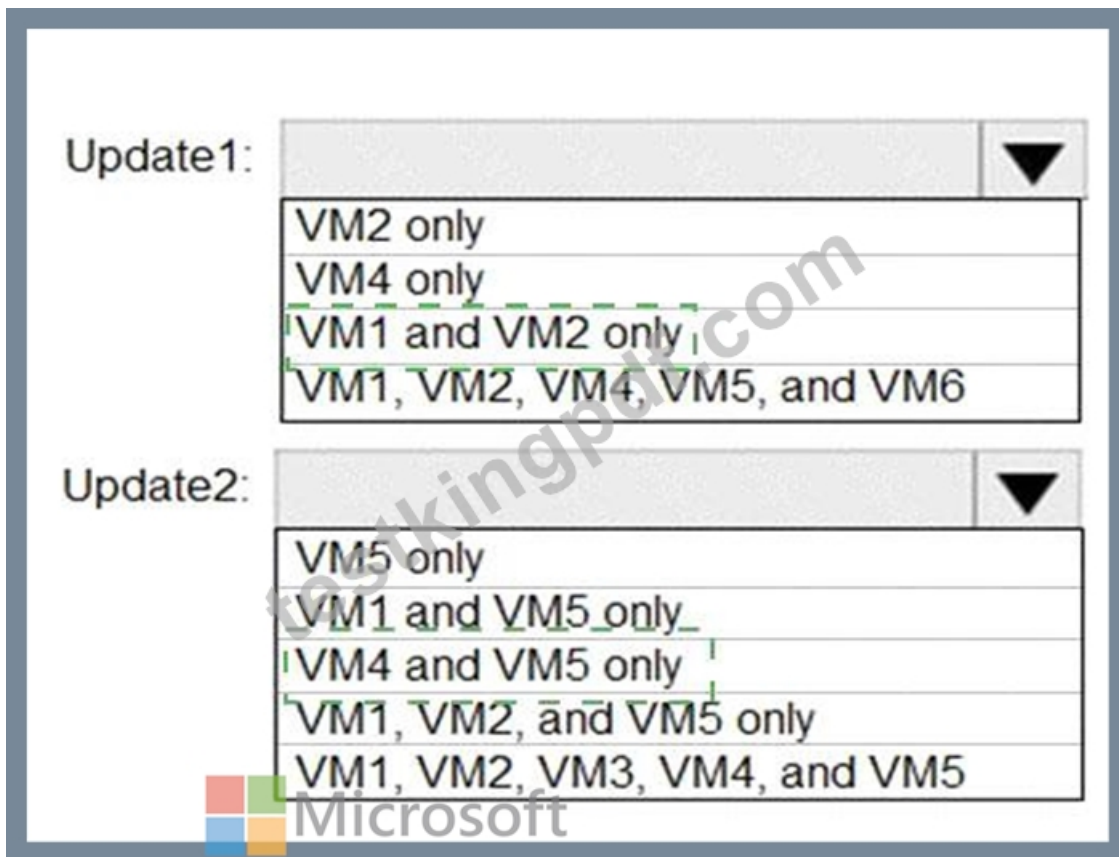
Update1:

VM2 only
VM4 only
VM1 and VM2 only
VM1, VM2, VM4, VM5, and VM6

Update2:

VM5 only
VM1 and VM5 only
VM4 and VM5 only
VM1, VM2, and VM5 only
VM1, VM2, VM3, VM4, and VM5

testkingpdf.com

Microsoft